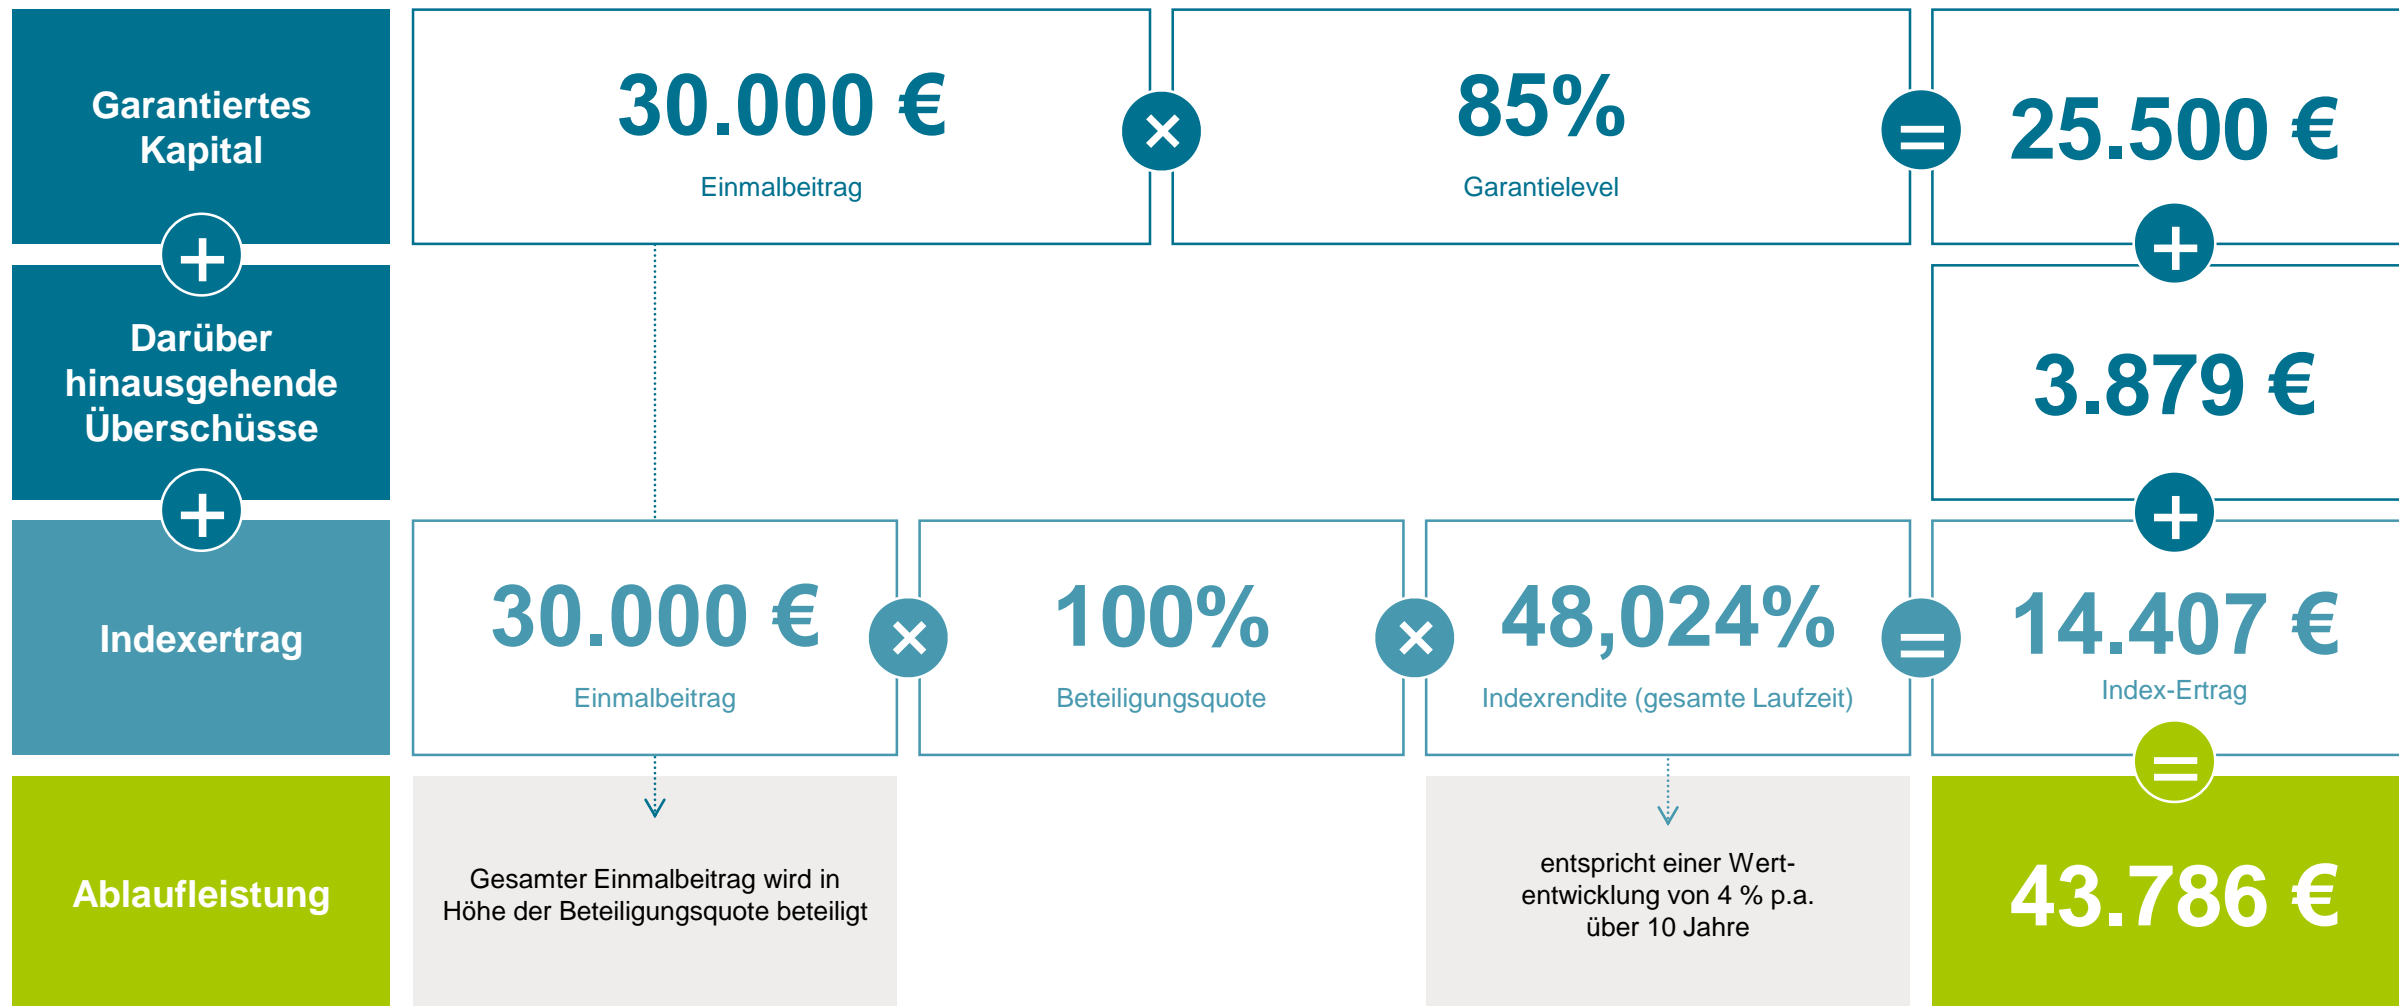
Garantiertes Kapital

30.000 €
Einmalbeitrag

85%
Garantielevel

25.500 €

Darüber hinausgehende Überschüsse

3.879 €

Indexertrag

30.000 €
Einmalbeitrag

100%
Beteiligungsquote

48,024%
Indexrendite (gesamte Laufzeit)

14.407 €
Index-Ertrag

Ablaufleistung

Gesamter Einmalbeitrag wird in Höhe der Beteiligungsquote beteiligt

entspricht einer Wertentwicklung von 4 % p.a. über 10 Jahre

43.786 €